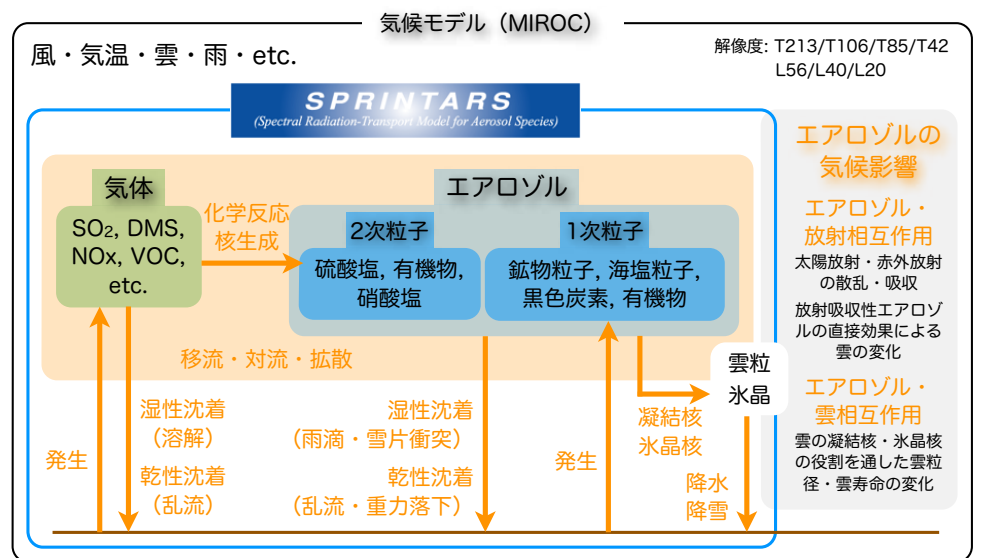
気候モデル（MIROC）

風・気温・雲・雨・etc.

解像度: T213/T106/T85/T42
L56/L40/L20

SPRINTARS
(Spectral Radiation-Transport Model for Aerosol Species)

気体

$SO_2$, DMS, NOx, VOC, etc.

化学反応
核生成

エアロゾル

2次粒子

硫酸塩, 有機物, 硝酸塩

1次粒子

鉱物粒子, 海塩粒子, 黒色炭素, 有機物

移流・対流・拡散

雲粒
氷晶

凝結核
氷晶核

発生

湿性沈着
（溶解）

乾性沈着
（乱流）

湿性沈着
（雨滴・雪片衝突）

乾性沈着
（乱流・重力落下）

発生

降水
降雪

エアロゾルの
気候影響

エアロゾル・
放射相互作用

太陽放射・赤外放射の散乱・吸収

放射吸収性エアロゾルの直接効果による雲の変化

エアロゾル・
雲相互作用

雲の凝結核・氷晶核の役割を通した雲粒径・雲寿命の変化